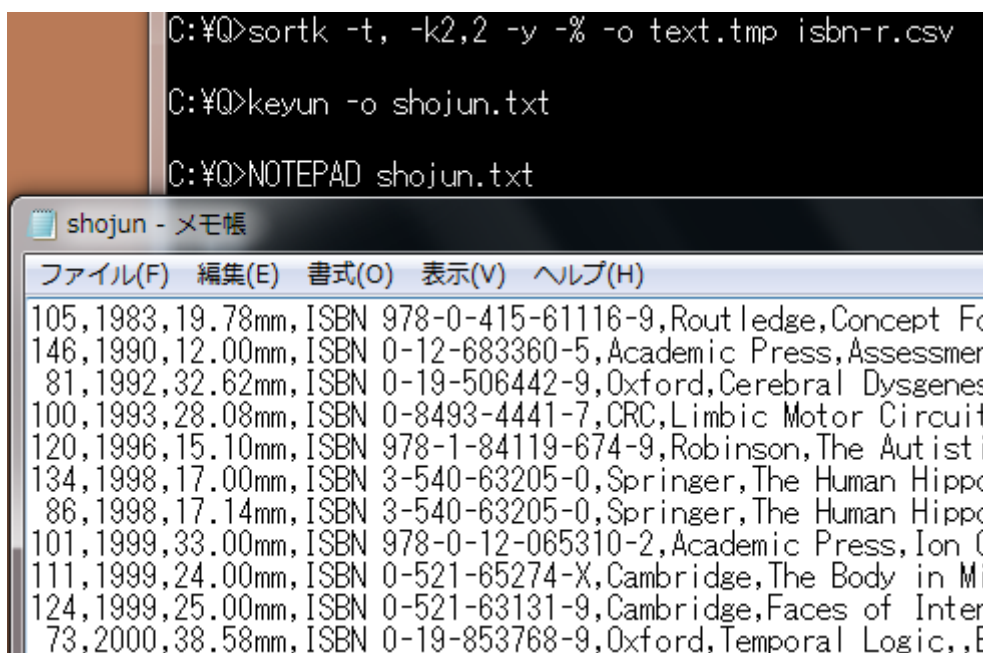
C:¥Q>sortk -t, -k2,2 -y -% -o text.tmp isbn-r.csv

C:¥Q>keyun -o shojun.txt

C:¥Q>NOTEPAD shojun.txt

shojun - メモ帳

ファイル(F) 編集(E) 書式(O) 表示(V) ヘルプ(H)

105,1983,19.78mm,ISBN 978-0-415-61116-9,Routledge,Concept Fo
146,1990,12.00mm,ISBN 0-12-683360-5,Academic Press,Assessmer
81,1992,32.62mm,ISBN 0-19-506442-9,Oxford,Cerebral Dysgenes
100,1993,28.08mm,ISBN 0-8493-4441-7,CRC,Limbic Motor Circuit
120,1996,15.10mm,ISBN 978-1-84119-674-9,Robinson,The Autisti
134,1998,17.00mm,ISBN 3-540-63205-0,Springer,The Human Hippo
86,1998,17.14mm,ISBN 3-540-63205-0,Springer,The Human Hippo
101,1999,33.00mm,ISBN 978-0-12-065310-2,Academic Press,Ion C
111,1999,24.00mm,ISBN 0-521-65274-X,Cambridge,The Body in Mi
124,1999,25.00mm,ISBN 0-521-63131-9,Cambridge,Faces of Inter
73,2000,38.58mm,ISBN 0-19-853768-9,Oxford,Temporal Logic,,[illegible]